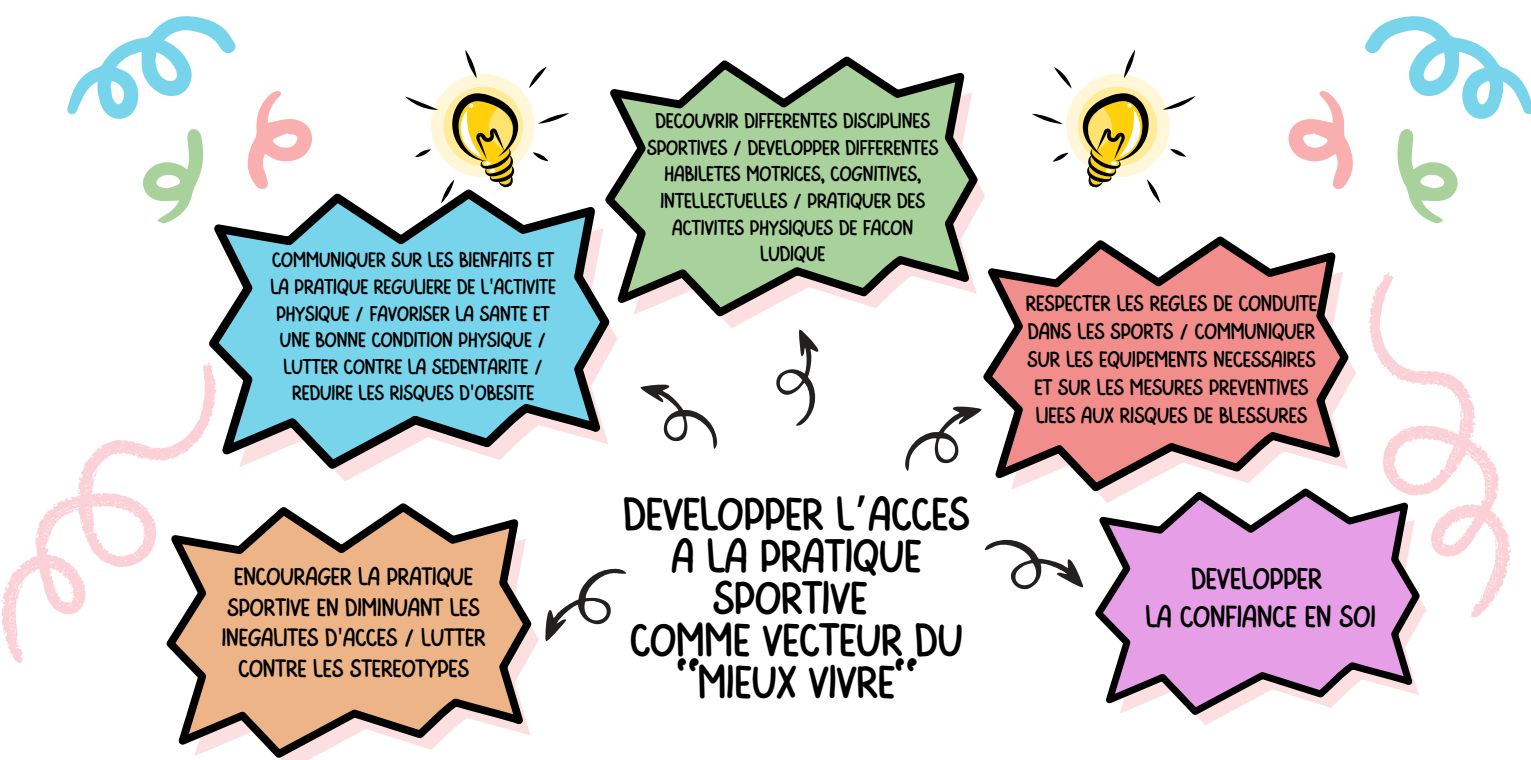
DECOUVRIR DIFFERENTES DISCIPLINES SPORTIVES / DEVELOPPER DIFFERENTES HABILETES MOTRICES, COGNITIVES, INTELLECTUELLES / PRATIQUER DES ACTIVITES PHYSIQUES DE FACON LUDIQUE

COMMUNIQUER SUR LES BIENFAITS ET LA PRATIQUE REGULIERE DE L'ACTIVITE PHYSIQUE / FAVORISER LA SANTE ET UNE BONNE CONDITION PHYSIQUE / LUTTER CONTRE LA SEDENTARITE / REDUIRE LES RISQUES D'OBESITE

RESPECTER LES REGLES DE CONDUITE DANS LES SPORTS / COMMUNIQUER SUR LES EQUIPEMENTS NECESSAIRES ET SUR LES MESURES PREVENTIVES LIEES AUX RISQUES DE BLESSURES

DEVELOPPER L'ACCES A LA PRATIQUE SPORTIVE COMME VECTEUR DU "MIEUX VIVRE"

ENCOURAGER LA PRATIQUE SPORTIVE EN DIMINUANT LES INEGALITES D'ACCES / LUTTER CONTRE LES STEREOTYPES

DEVELOPPER LA CONFIANCE EN SOI